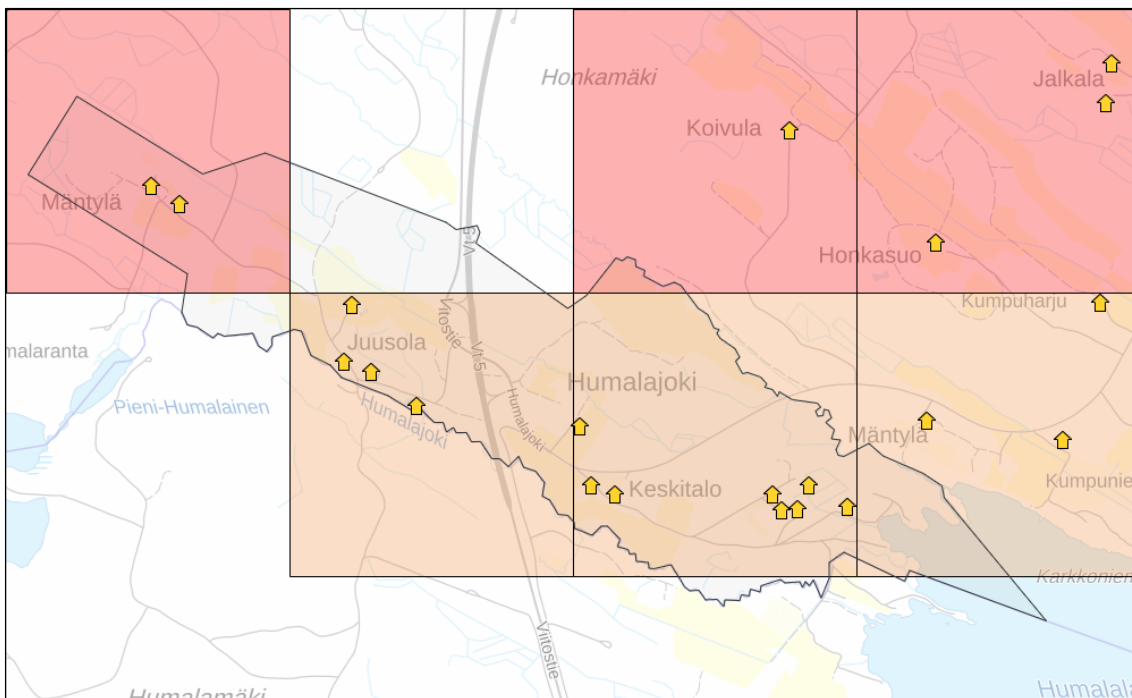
Honkamäki
Jalkala
Koivula
Mäntylä
Vt5
Honkasuo
Kumpuharju
umalaranta
Juusola
Viitostie
Vt5
Humalajoki
Pieni-Humalainen
Humalajoki
Humalajoki
Mäntylä
Keskitalo
Kumpunie
Karkkonien
Viitostie
Humalamäki
Humalaj